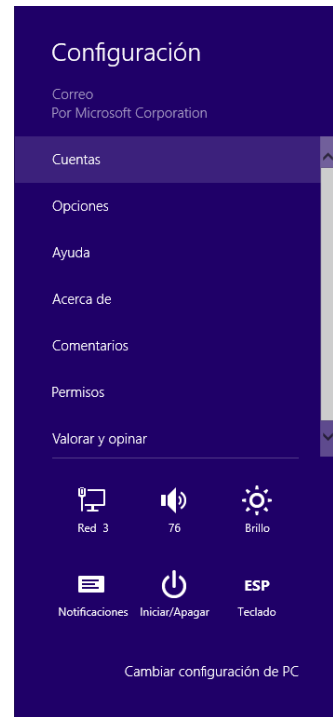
Configuración

Correo
Por Microsoft Corporation

Cuentas

Opciones

Ayuda

Acerca de

Comentarios

Permisos

Valorar y opinar

Red 3
76
Brillo

ESP

Notificaciones
Iniciar/Apagar
Teclado

Cambiar configuración de PC